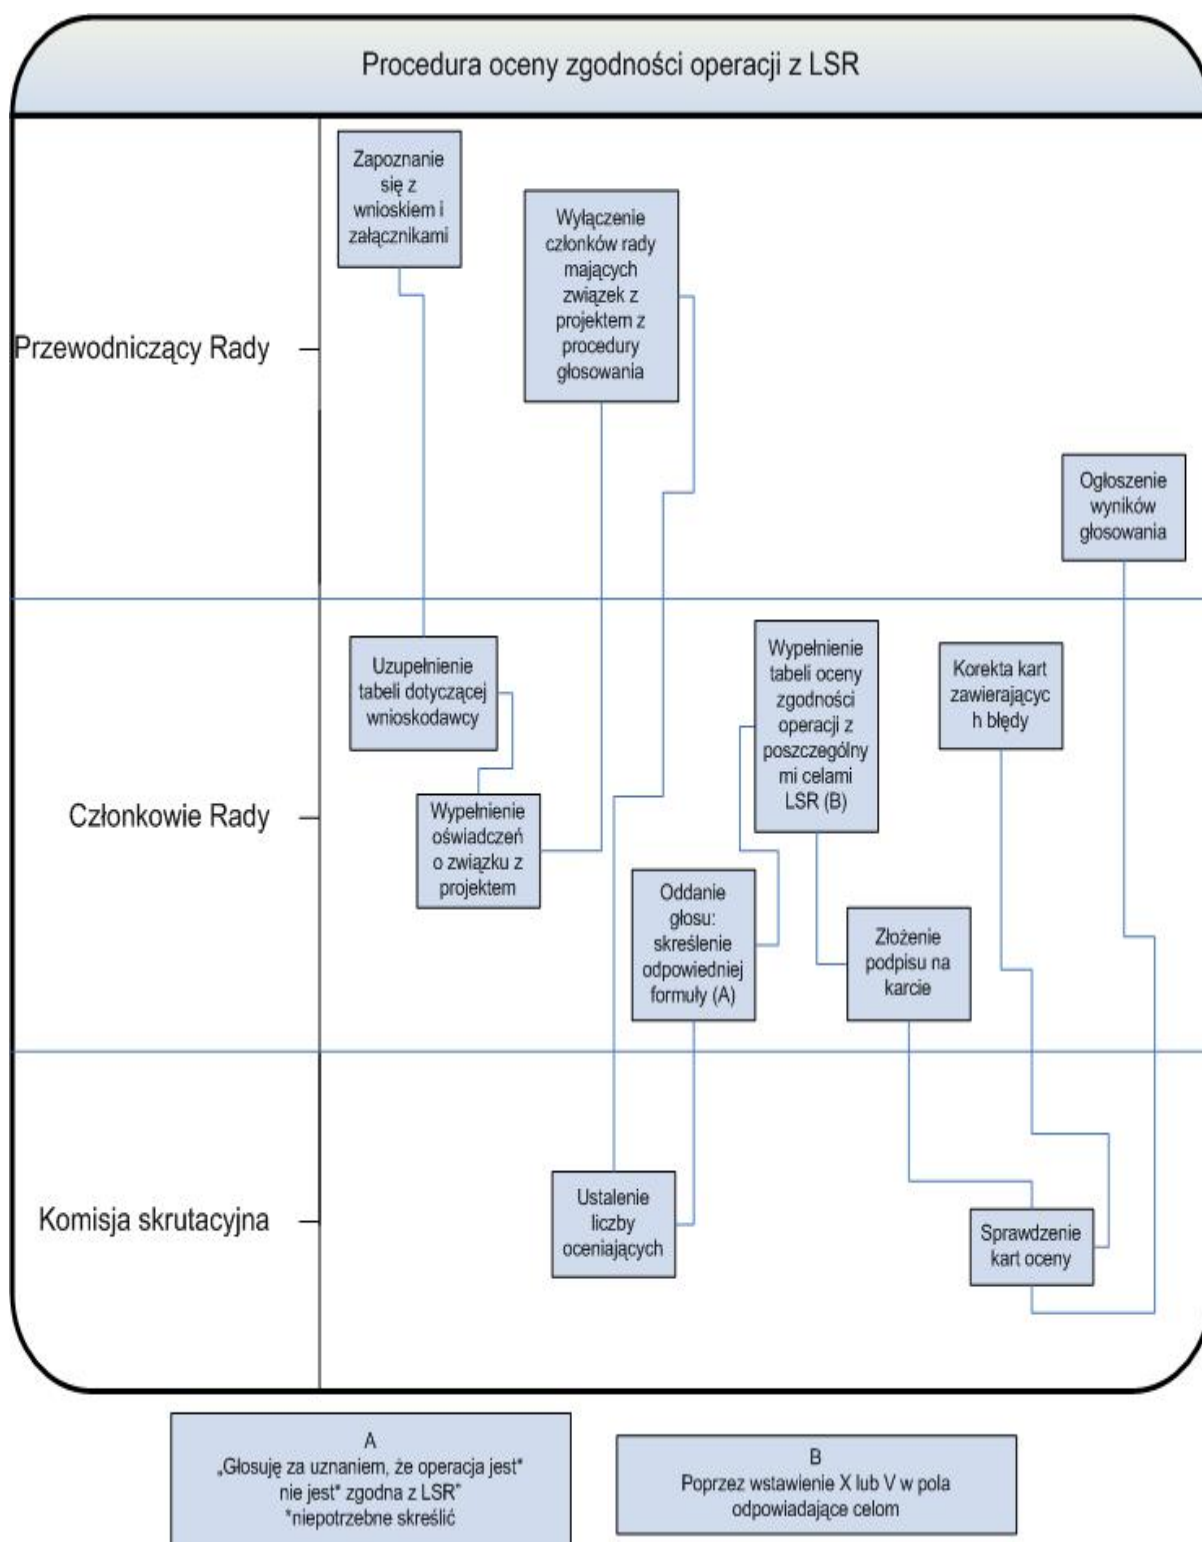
Procedura oceny zgodności operacji z LSR

Przewodniczący Rady

Zapoznanie się z wnioskiem i załącznikami

Wyłączenie członków rady mających związek z projektem z procedury głosowania

Ogłoszenie wyników głosowania

Członkowie Rady

Uzupełnienie tabeli dotyczącej wnioskodawcy

Wypełnienie oświadczeń o związku z projektem

Wypełnienie tabeli oceny zgodności operacji z poszczególnymi celami LSR (B)

Korekta kart zawierających błędy

Oddanie głosu: skreślenie odpowiedniej formuły (A)

Złożenie podpisu na karcie

Komisja skrutacyjna

Ustalenie liczby oceniających

Sprawdzenie kart oceny

A
„Głosuję za uznaniem, że operacja jest* nie jest* zgodna z LSR"
*niepotrzebne skreślić

B
Poprzez wstawienie X lub V w pola odpowiadające celom